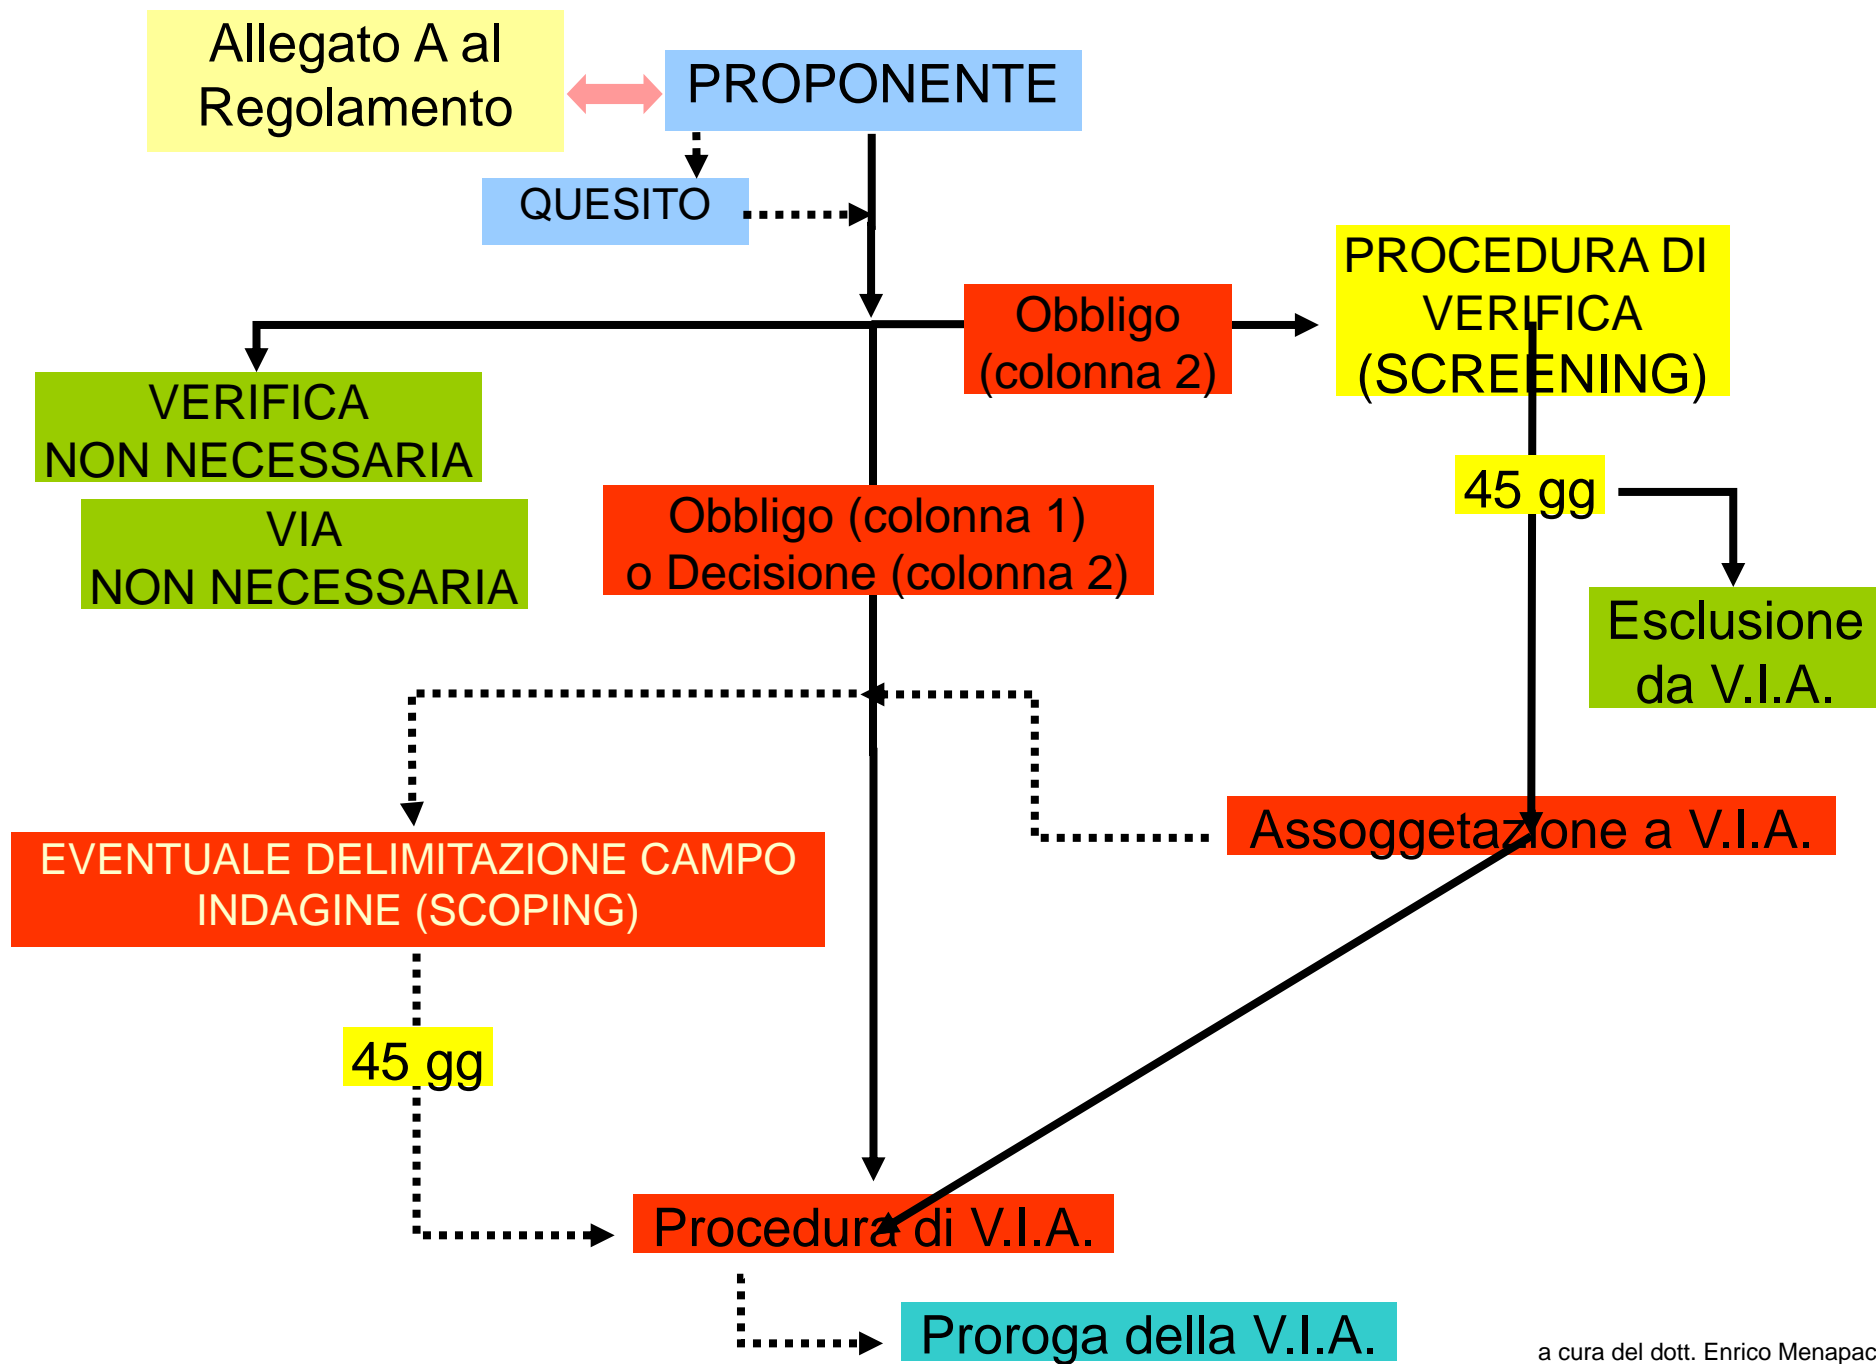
Allegato A al Regolamento

PROPONENTE

QUESITO

Obbligo (colonna 2)

PROCEDURA DI VERIFICA (SCREENING)

VERIFICA NON NECESSARIA

VIA NON NECESSARIA

Obbligo (colonna 1) o Decisione (colonna 2)

45 gg

Esclusione da V.I.A.

Assoggetazione a V.I.A.

EVENTUALE DELIMITAZIONE CAMPO INDAGINE (SCOPING)

45 gg

Procedura di V.I.A.

Proroga della V.I.A.

a cura del dott. Enrico Menapac